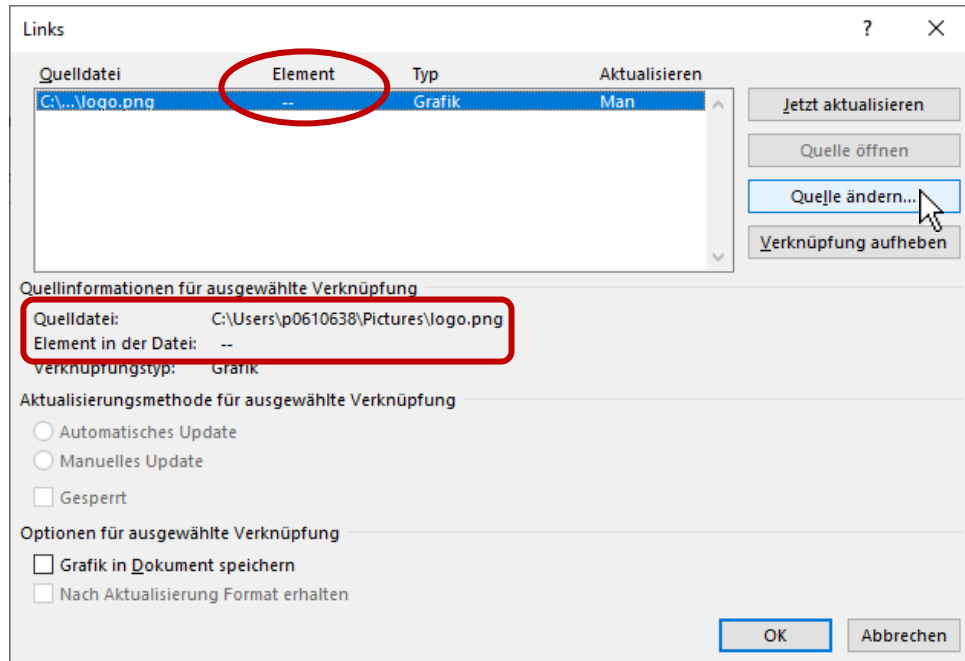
Links

?

| Quelldatei | Element | Typ | Aktualisieren |
|---|---|---|---|
| C:\...\logo.png | -- | Grafik | Man |

Jetzt aktualisieren

Quelle öffnen

Quelle ändern...

Verknüpfung aufheben

Quellinformationen für ausgewählte Verknüpfung

Quelldatei: C:\Users\p0610638\Pictures\logo.png
Element in der Datei: --
Verknüpfungstyp: Grafik

Aktualisierungsmethode für ausgewählte Verknüpfung

Automatisches Update

Manuelles Update

Gesperrt

Optionen für ausgewählte Verknüpfung

Grafik in Dokument speichern

Nach Aktualisierung Format erhalten

OK

Abbrechen